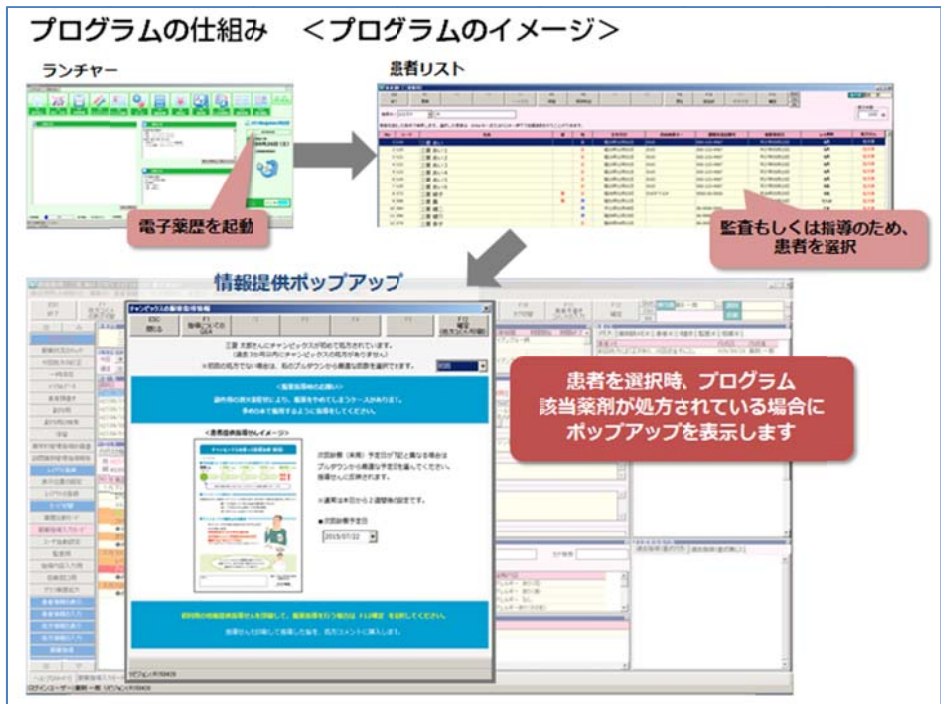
プログラムの仕組み　＜プログラムのイメージ＞

ランチャー

患者リスト

電子薬歴を起動

監査もしくは指導のため、患者を選択

情報提供ポップアップ

チャンピックスの服薬指導情報

ESC 閉じる

指導について

F12 確定

三菱 太郎さんにチャンピックスが初めて処方されています。

＜服薬指導時の注意＞

＜患者指導箋のイメージ＞

次回診察予定日

2015/01/22

患者を選択時、プログラム該当薬剤が処方されている場合にポップアップを表示します